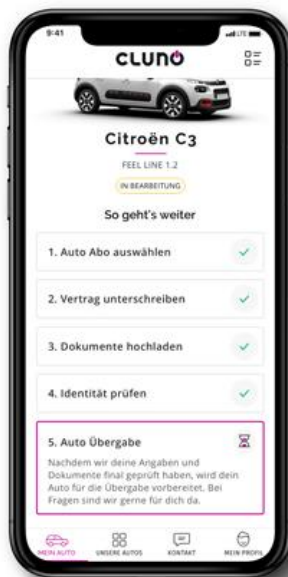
9:41

CLUNO

Citroën C3

FEEL LINE 1.2

IN BEARBEITUNG

So geht's weiter

1. Auto Abo auswählen

2. Vertrag unterschreiben

3. Dokumente hochladen

4. Identität prüfen

5. Auto Übergabe

Nachdem wir deine Angaben und Dokumente final geprüft haben, wird dein Auto für die Übergabe vorbereitet. Bei Fragen sind wir gerne für dich da.

MEIN AUTO

UNSERE AUTOS

KONTAKT

MEIN PROFIL